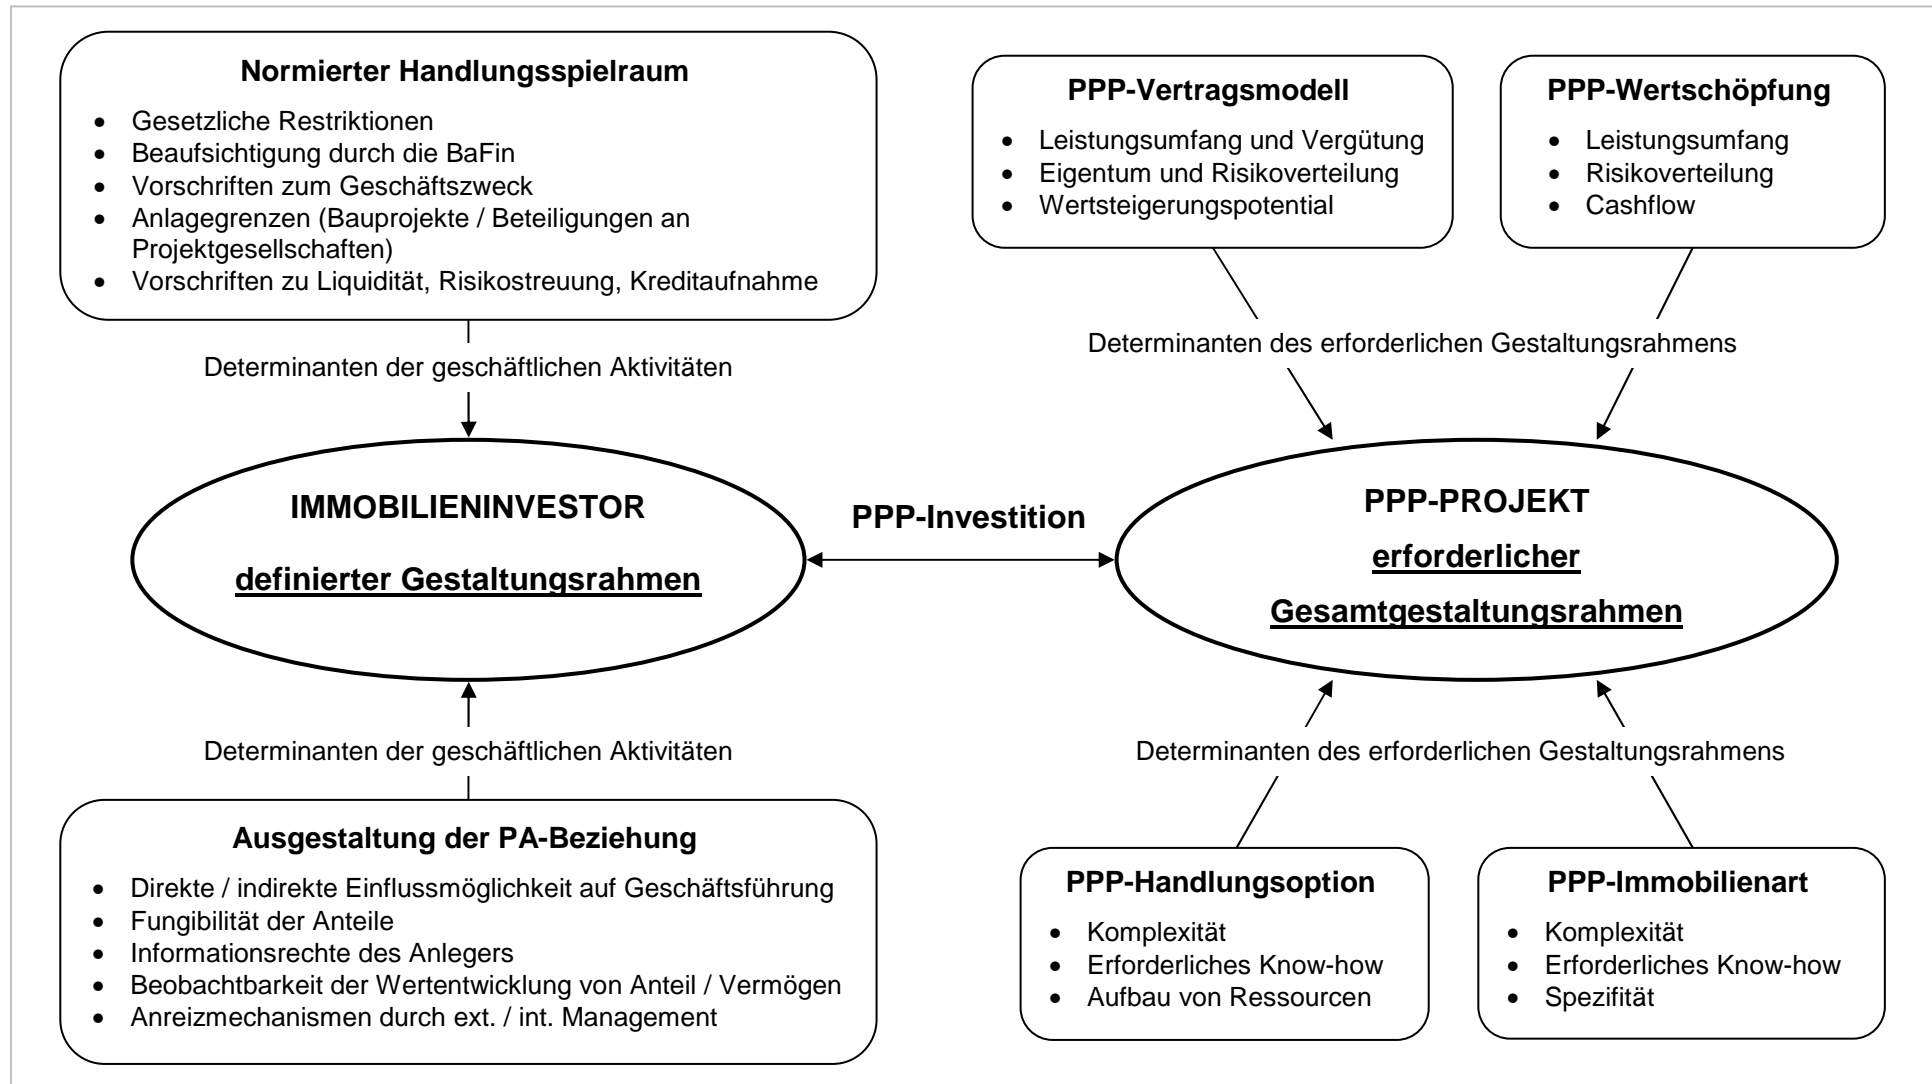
**Normierter Handlungsspielraum**

- Gesetzliche Restriktionen
- Beaufsichtigung durch die BaFin
- Vorschriften zum Geschäftszweck
- Anlagegrenzen (Bauprojekte / Beteiligungen an Projektgesellschaften)
- Vorschriften zu Liquidität, Risikostreuung, Kreditaufnahme

Determinanten der geschäftlichen Aktivitäten

**PPP-Vertragsmodell**

- Leistungsumfang und Vergütung
- Eigentum und Risikoverteilung
- Wertsteigerungspotential

**PPP-Wertschöpfung**

- Leistungsumfang
- Risikoverteilung
- Cashflow

Determinanten des erforderlichen Gestaltungsrahmens

**IMMOBILIENINVESTOR**

**definierter Gestaltungsrahmen**

**PPP-Investition**

**PPP-PROJEKT**

**erforderlicher Gesamtgestaltungsrahmen**

Determinanten der geschäftlichen Aktivitäten

Determinanten des erforderlichen Gestaltungsrahmens

**Ausgestaltung der PA-Beziehung**

- Direkte / indirekte Einflussmöglichkeit auf Geschäftsführung
- Fungibilität der Anteile
- Informationsrechte des Anlegers
- Beobachtbarkeit der Wertentwicklung von Anteil / Vermögen
- Anreizmechanismen durch ext. / int. Management

**PPP-Handlungsoption**

- Komplexität
- Erforderliches Know-how
- Aufbau von Ressourcen

**PPP-Immobilienart**

- Komplexität
- Erforderliches Know-how
- Spezifität